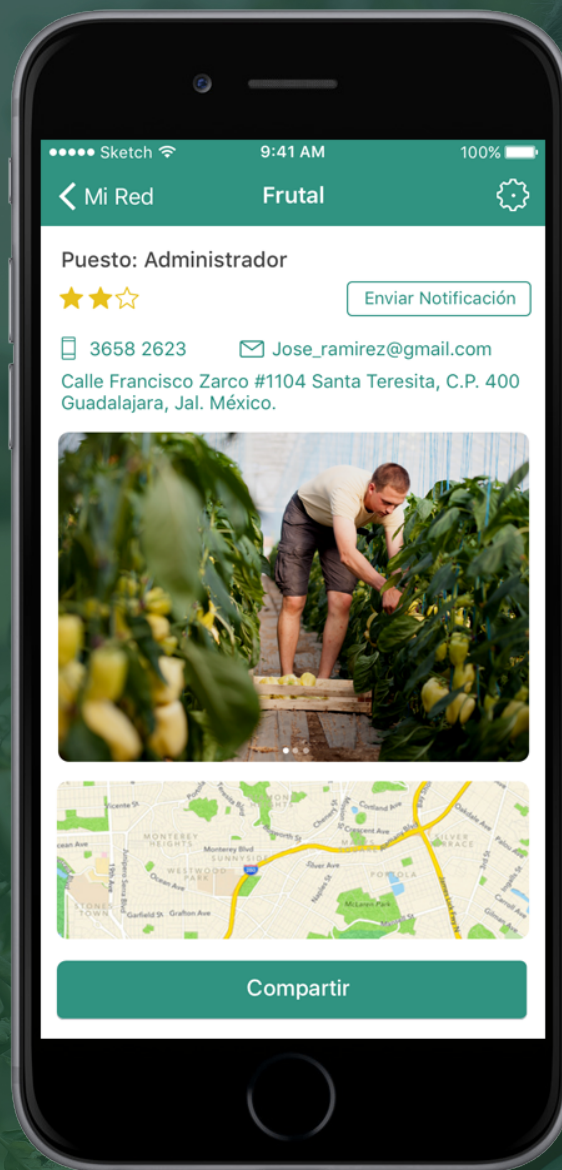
●●●●● Sketch 9:41 AM 100%

Mi Red Frutal

Puesto: Administrador

Enviar Notificación

3658 2623 Jose_ramirez@gmail.com

Calle Francisco Zarco #1104 Santa Teresita, C.P. 400 Guadalajara, Jal. México.

Vicente St
Monterey Heights
Monterey Blvd
Sunnyside
Westwood Park
Ocean Ave
Stonestown
Garfield St
Grafton Ave
Silver Ave
Portola
McLaren Park
Silver Terrace
Crescent Ave
Cortland Ave
Oakdale Ave

Compartir